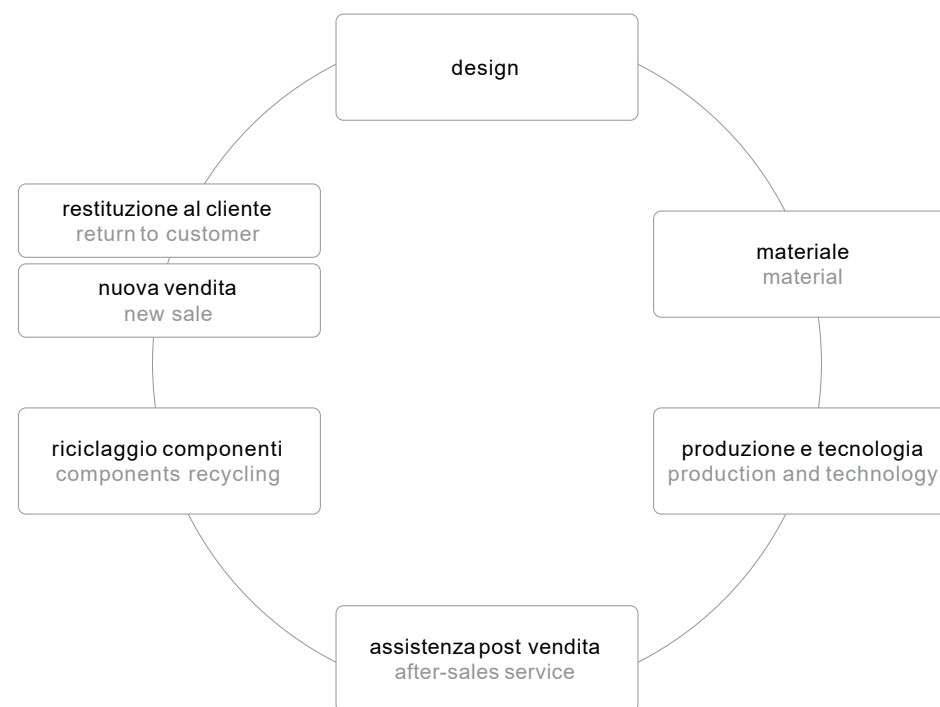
design

materiale
material

produzione e tecnologia
production and technology

assistenza post vendita
after-sales service

riciclaggio componenti
components recycling

nuova vendita
new sale

restituzione al cliente
return to customer